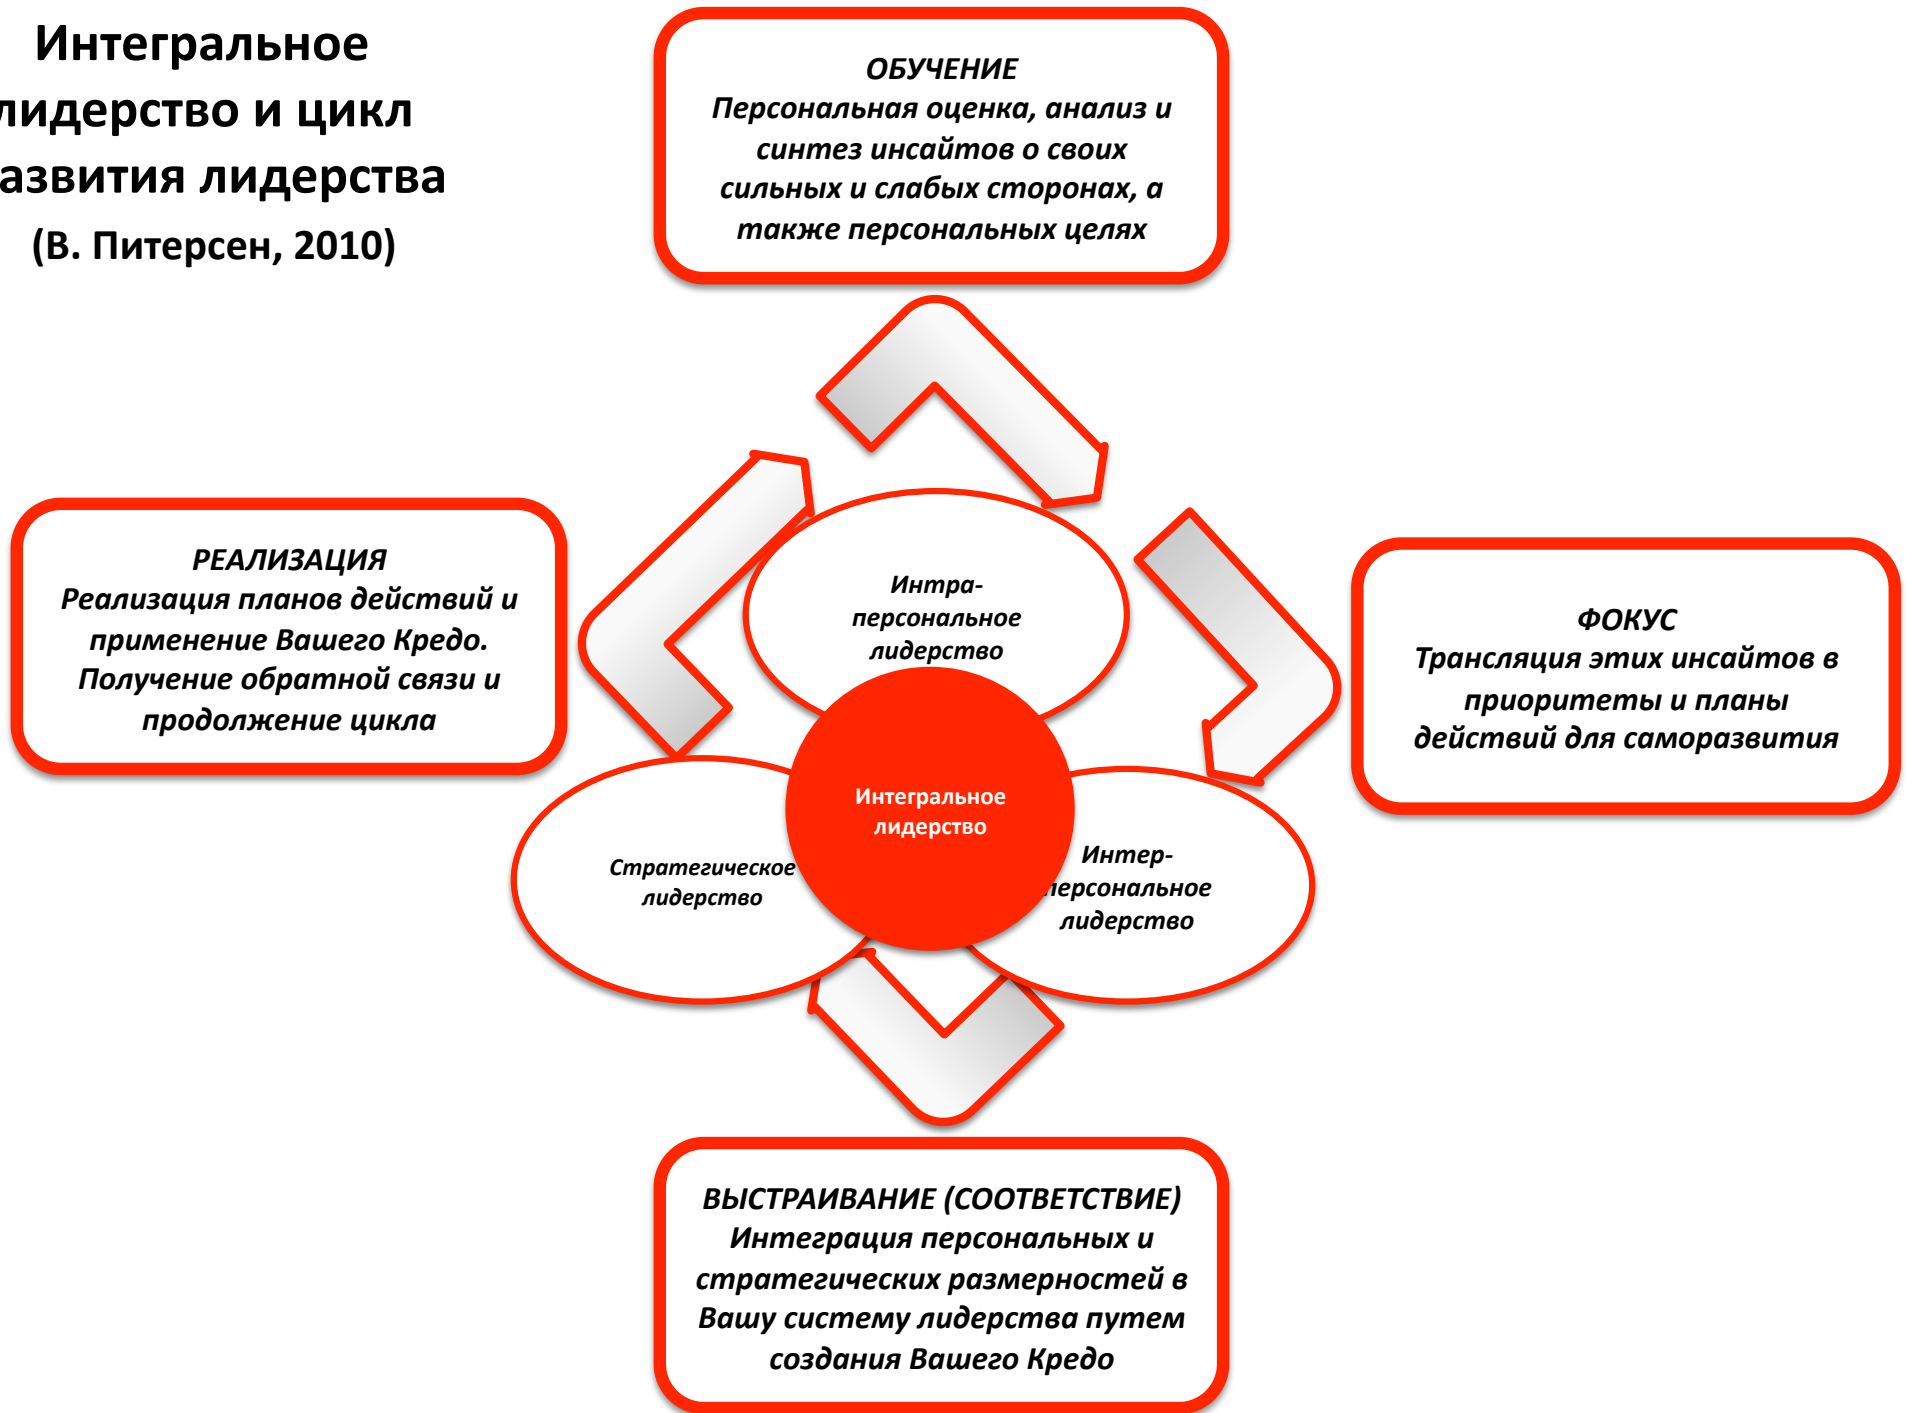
Интегральное лидерство и цикл азвития лидерства
(В. Питерсен, 2010)

ОБУЧЕНИЕ
Персональная оценка, анализ и синтез инсайтов о своих сильных и слабых сторонах, а также персональных целях

РЕАЛИЗАЦИЯ
Реализация планов действий и применение Вашего Кредо. Получение обратной связи и продолжение цикла

Интра-персональное лидерство

ФОКУС
Трансляция этих инсайтов в приоритеты и планы действий для саморазвития

Интегральное лидерство

Стратегическое лидерство

Интер-персональное лидерство

ВЫСТРАИВАНИЕ (СООТВЕТСТВИЕ)
Интеграция персональных и стратегических размерностей в Вашу систему лидерства путем создания Вашего Кредо